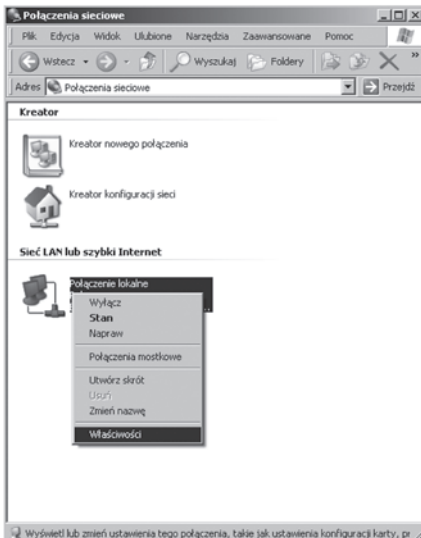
Połączenia sieciowe

Plik Edycja Widok Ulubione Narzędzia Zaawansowane Pomoc

Wstecz Wyszukaj Foldery

Adres Połączenia sieciowe Przejdź

Kreator

Kreator nowego połączenia

Kreator konfiguracji sieci

Sieć LAN lub szybki Internet

Połączenie lokalne

Wyłącz
Stan
Napraw
Połączenia mostkowe
Utwórz skrót
Usuń
Zmień nazwę
Właściwości

Wyświetl lub zmień ustawienia tego połączenia, takie jak ustawienia konfiguracji karty, pr